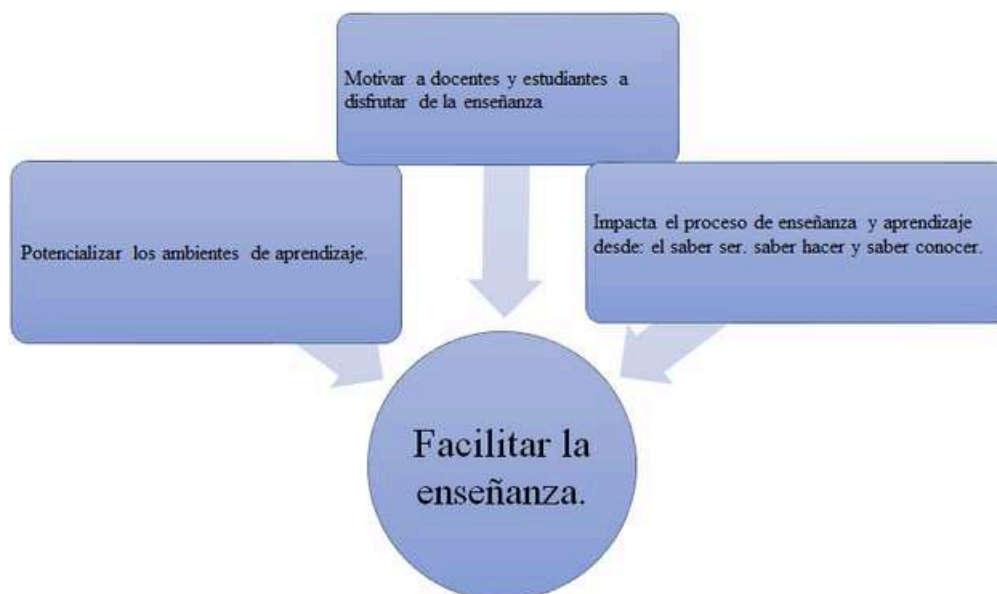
Motivar a docentes y estudiantes a disfrutar de la enseñanza

Potencializar los ambientes de aprendizaje.

Impacta el proceso de enseñanza y aprendizaje desde: el saber ser. saber hacer y saber conocer.

Facilitar la enseñanza.